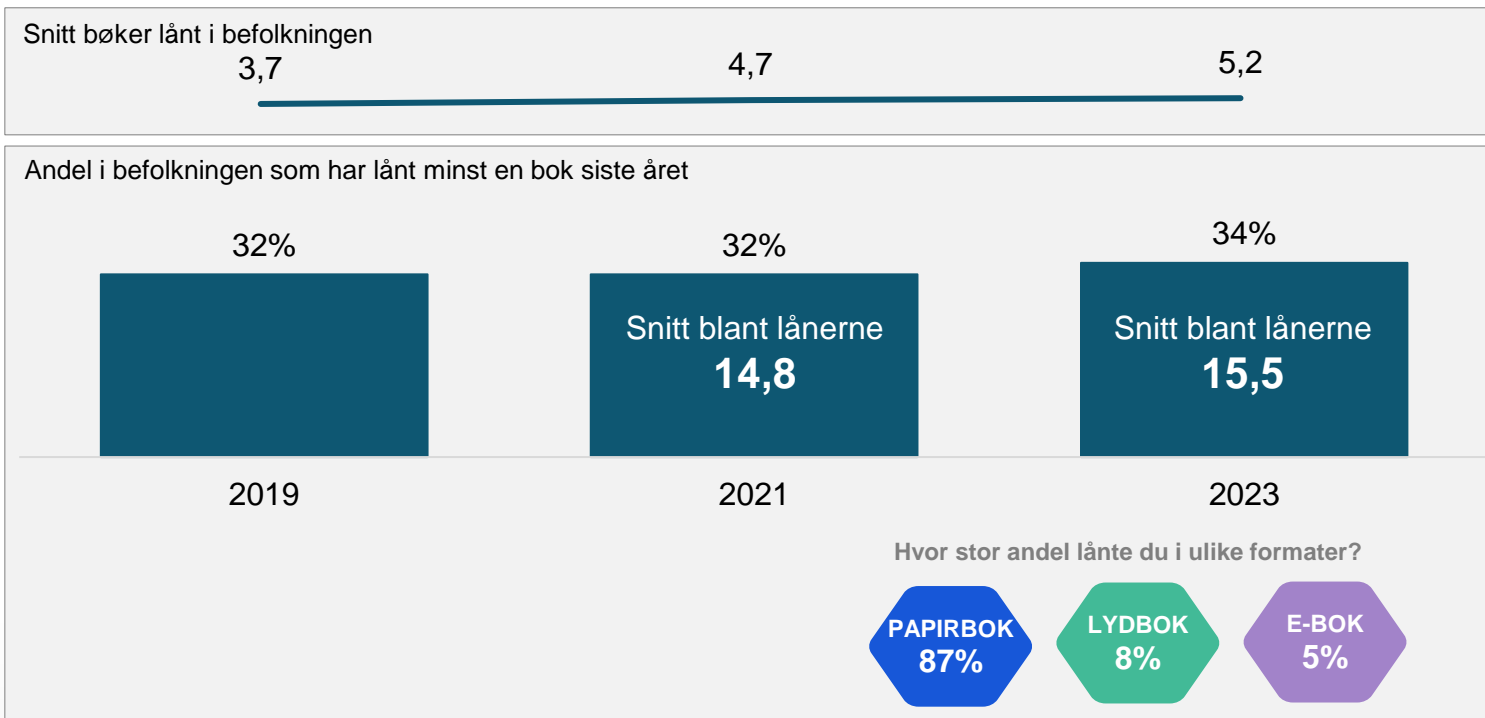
Snitt bøker lånt i befolkningen

3,7

4,7

5,2

Andel i befolkningen som har lånt minst en bok siste året

32%

32%

34%

Snitt blant lånerne
14,8

Snitt blant lånerne
15,5

2019

2021

2023

Hvor stor andel lånte du i ulike formater?

PAPIRBOK
87%

LYDBOK
8%

E-BOK
5%